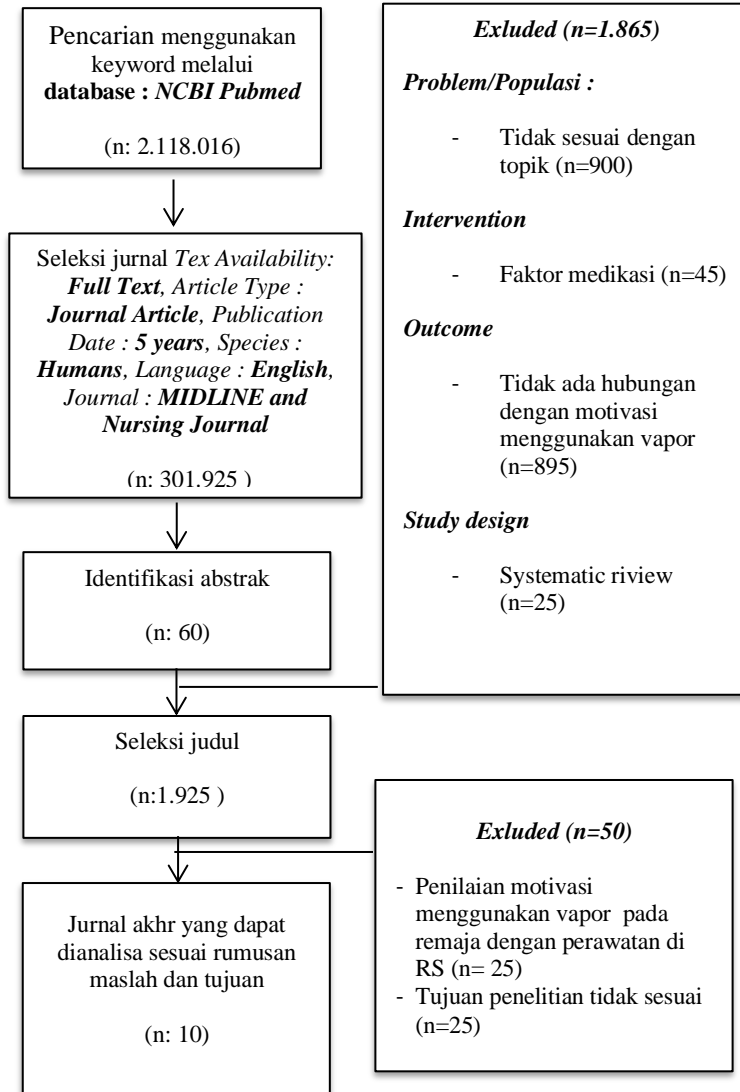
Pencarian menggunakan keyword melalui **database : *NCBI Pubmed***

(n: 2.118.016)

Seleksi jurnal *Tex Availability: **Full Text**, Article Type : **Journal Article**, Publication Date : **5 years**, Species : **Humans**, Language : **English**, Journal : **MIDLINE and Nursing Journal***

(n: 301.925 )

Identifikasi abstrak

(n: 60)

Seleksi judul

(n:1.925 )

Jurnal akhr yang dapat dianalisa sesuai rumusan maslah dan tujuan

(n: 10)

*Exluded (n=1.865)*

*Problem/Populasi :*

- Tidak sesuai dengan topik (n=900)

*Intervention*

- Faktor medikasi (n=45)

*Outcome*

- Tidak ada hubungan dengan motivasi menggunakan vapor (n=895)

*Study design*

- Systematic riview (n=25)

*Exluded (n=50)*

- Penilaian motivasi menggunakan vapor pada remaja dengan perawatan di RS (n= 25)
- Tujuan penelitian tidak sesuai (n=25)